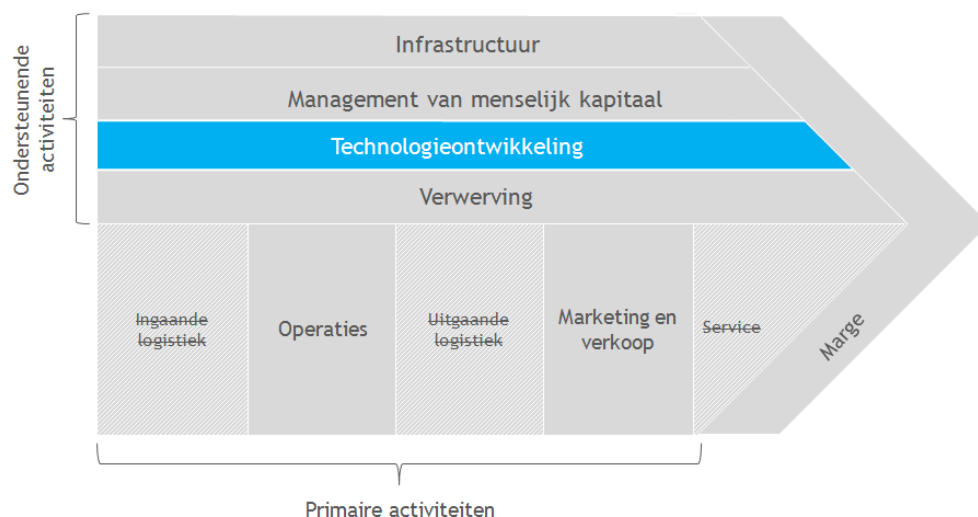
Ondersteunende activiteiten

Infrastructuur

Management van menselijk kapitaal

Technologieontwikkeling

Verwerving

~~Ingaande logistiek~~

Operaties

~~Uitgaande logistiek~~

Marketing en verkoop

~~Service~~

Marge

Primaire activiteiten